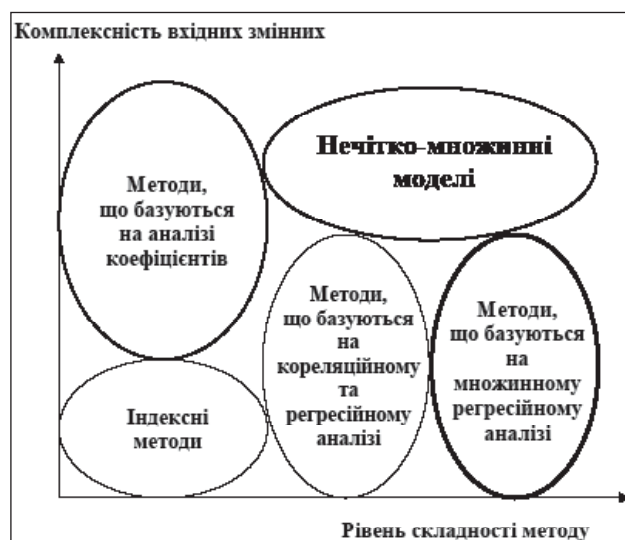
Комплексність вхідних змінних

Нечітко-множинні моделі

Методи, що базуються на аналізі коефіцієнтів

Методи, що базуються на кореляційному та регресійному аналізі

Методи, що базуються на множинному регресійному аналізі

Індексні методи

Рівень складності методу